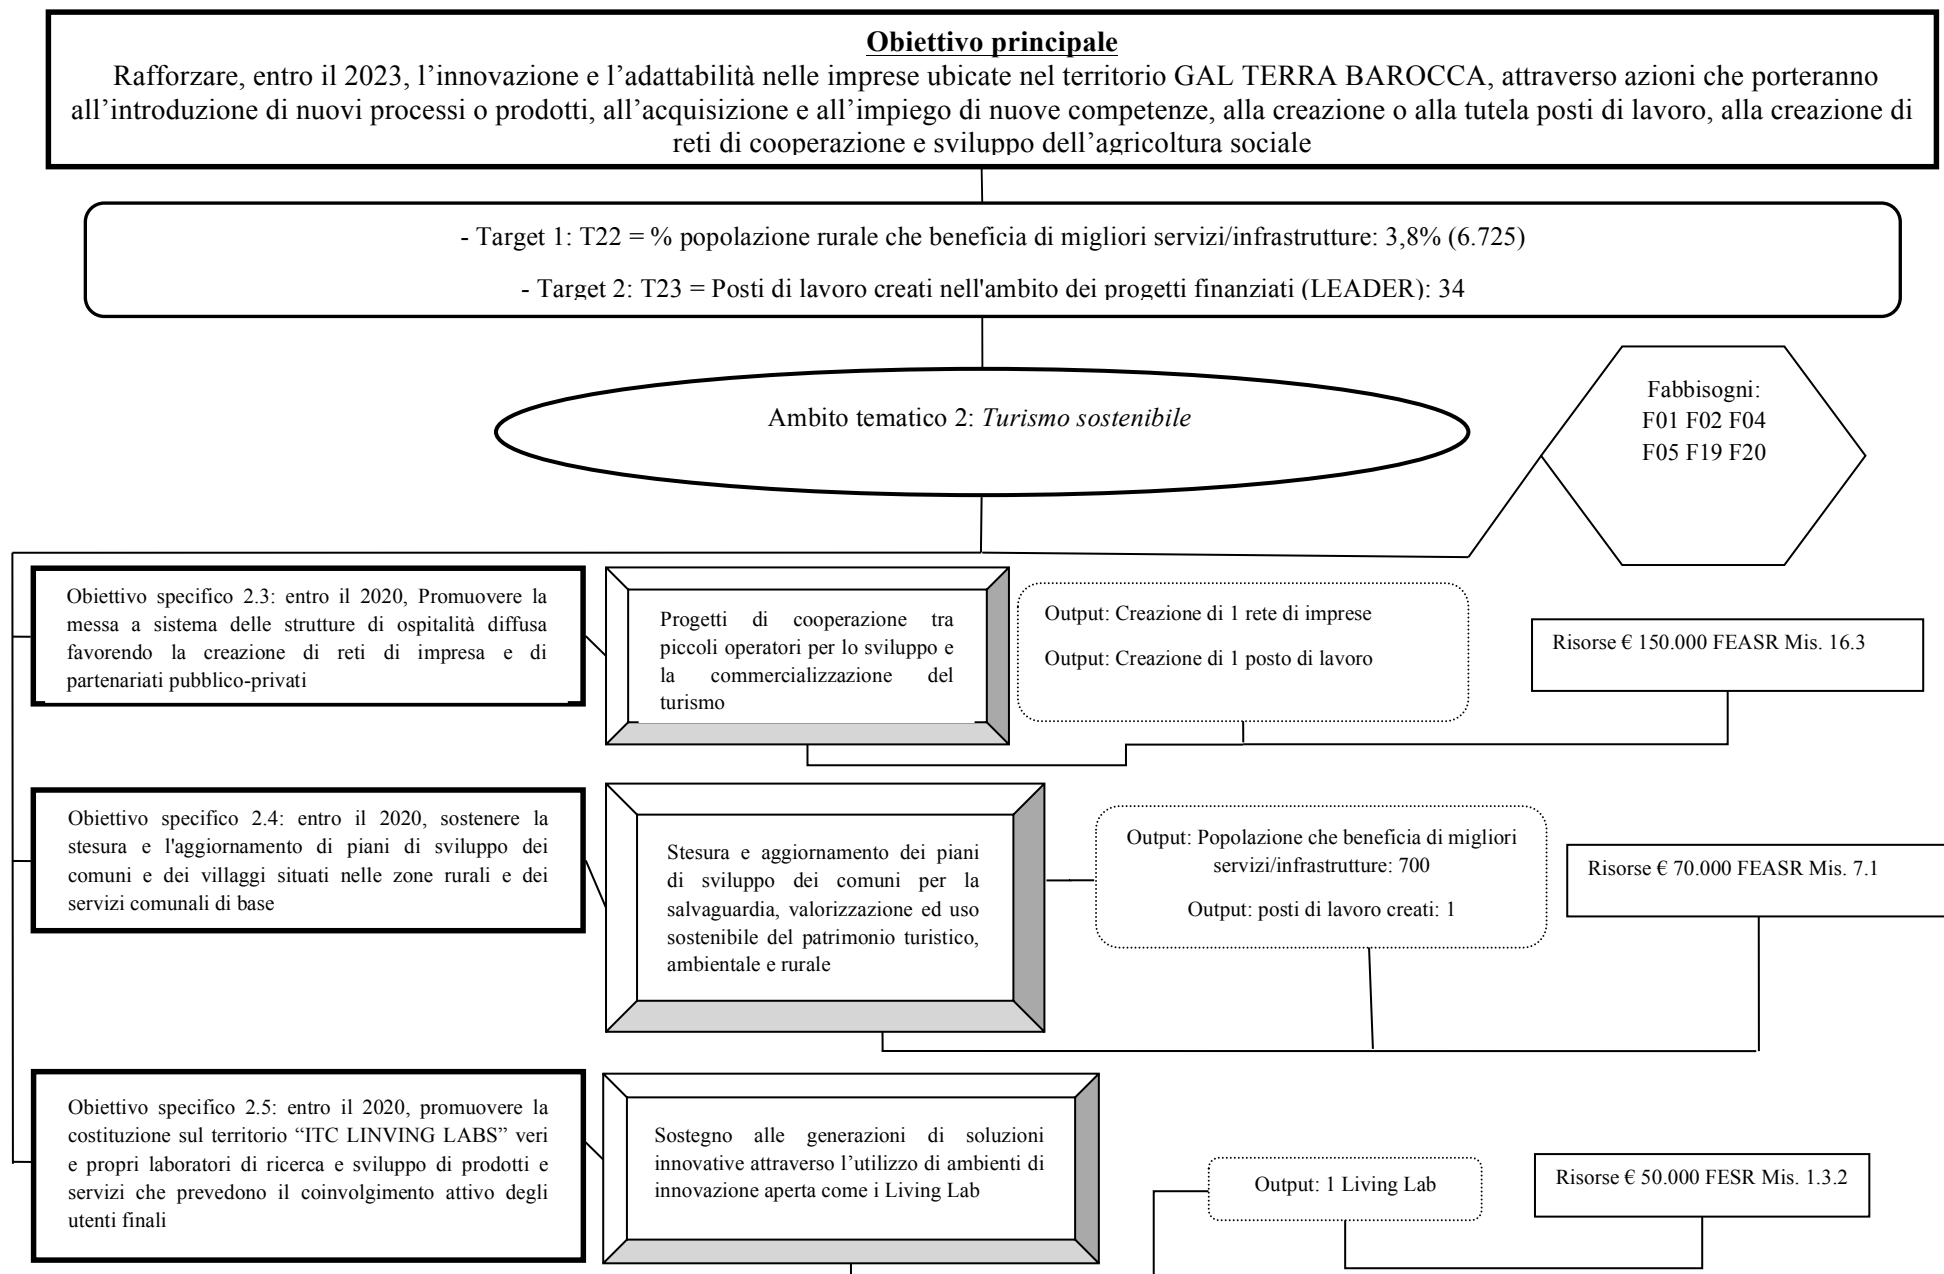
**Obiettivo principale**
Rafforzare, entro il 2023, l'innovazione e l'adattabilità nelle imprese ubicate nel territorio GAL TERRA BAROCCA, attraverso azioni che porteranno all'introduzione di nuovi processi o prodotti, all'acquisizione e all'impiego di nuove competenze, alla creazione o alla tutela posti di lavoro, alla creazione di reti di cooperazione e sviluppo dell'agricoltura sociale

- Target 1: T22 = % popolazione rurale che beneficia di migliori servizi/infrastrutture: 3,8% (6.725)

- Target 2: T23 = Posti di lavoro creati nell'ambito dei progetti finanziati (LEADER): 34

Ambito tematico 2: *Turismo sostenibile*

Fabbisogni: F01 F02 F04 F05 F19 F20

Obiettivo specifico 2.3: entro il 2020, Promuovere la messa a sistema delle strutture di ospitalità diffusa favorendo la creazione di reti di impresa e di partenariati pubblico-privati

Progetti di cooperazione tra piccoli operatori per lo sviluppo e la commercializzazione del turismo

Output: Creazione di 1 rete di imprese

Output: Creazione di 1 posto di lavoro

Risorse € 150.000 FEASR Mis. 16.3

Obiettivo specifico 2.4: entro il 2020, sostenere la stesura e l'aggiornamento di piani di sviluppo dei comuni e dei villaggi situati nelle zone rurali e dei servizi comunali di base

Stesura e aggiornamento dei piani di sviluppo dei comuni per la salvaguardia, valorizzazione ed uso sostenibile del patrimonio turistico, ambientale e rurale

Output: Popolazione che beneficia di migliori servizi/infrastrutture: 700

Output: posti di lavoro creati: 1

Risorse € 70.000 FEASR Mis. 7.1

Obiettivo specifico 2.5: entro il 2020, promuovere la costituzione sul territorio "ITC LINVING LABS" veri e propri laboratori di ricerca e sviluppo di prodotti e servizi che prevedono il coinvolgimento attivo degli utenti finali

Sostegno alle generazioni di soluzioni innovative attraverso l'utilizzo di ambienti di innovazione aperta come i Living Lab

Output: 1 Living Lab

Risorse € 50.000 FESR Mis. 1.3.2